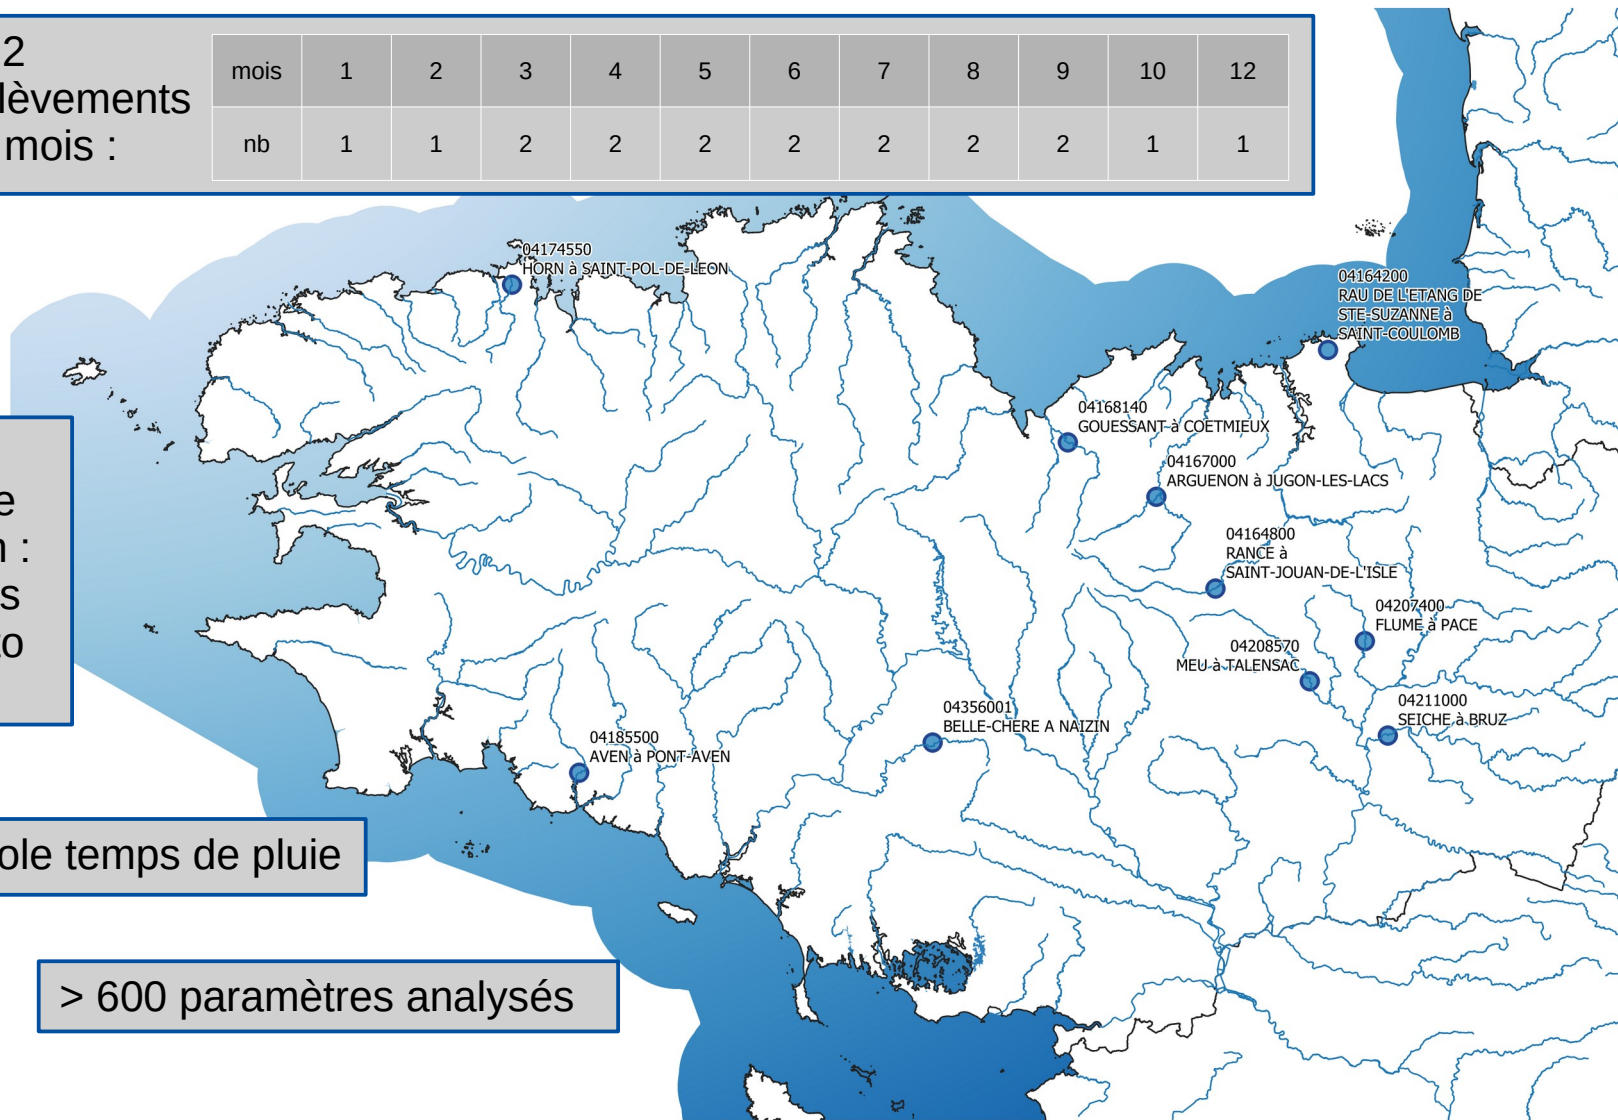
2
lèvements
mois :

| mois | 1 | 2 | 3 | 4 | 5 | 6 | 7 | 8 | 9 | 10 | 12 |
|---|---|---|---|---|---|---|---|---|---|---|---|
| nb | 1 | 1 | 2 | 2 | 2 | 2 | 2 | 2 | 2 | 1 | 1 |

e
n :
s
o

ole temps de pluie

> 600 paramètres analysés

04174550
HORN à SAINT-POL-DE-LEON

04164200
RAU DE L'ETANG DE STE-SUZANNE à SAINT-COULOMB

04168140
GOUESSANT à COETMIEUX

04167000
ARGUENON à JUGON-LES-LACS

04164800
RANCE à SAINT-JOUAN-DE-L'ISLE

04207400
FLUME à PACE

04208570
MEU à TALENSAC

04211000
SEICHE à BRUZ

04356001
BELLE-CHERE A NAIZIN

04185500
AVEN à PONT-AVEN